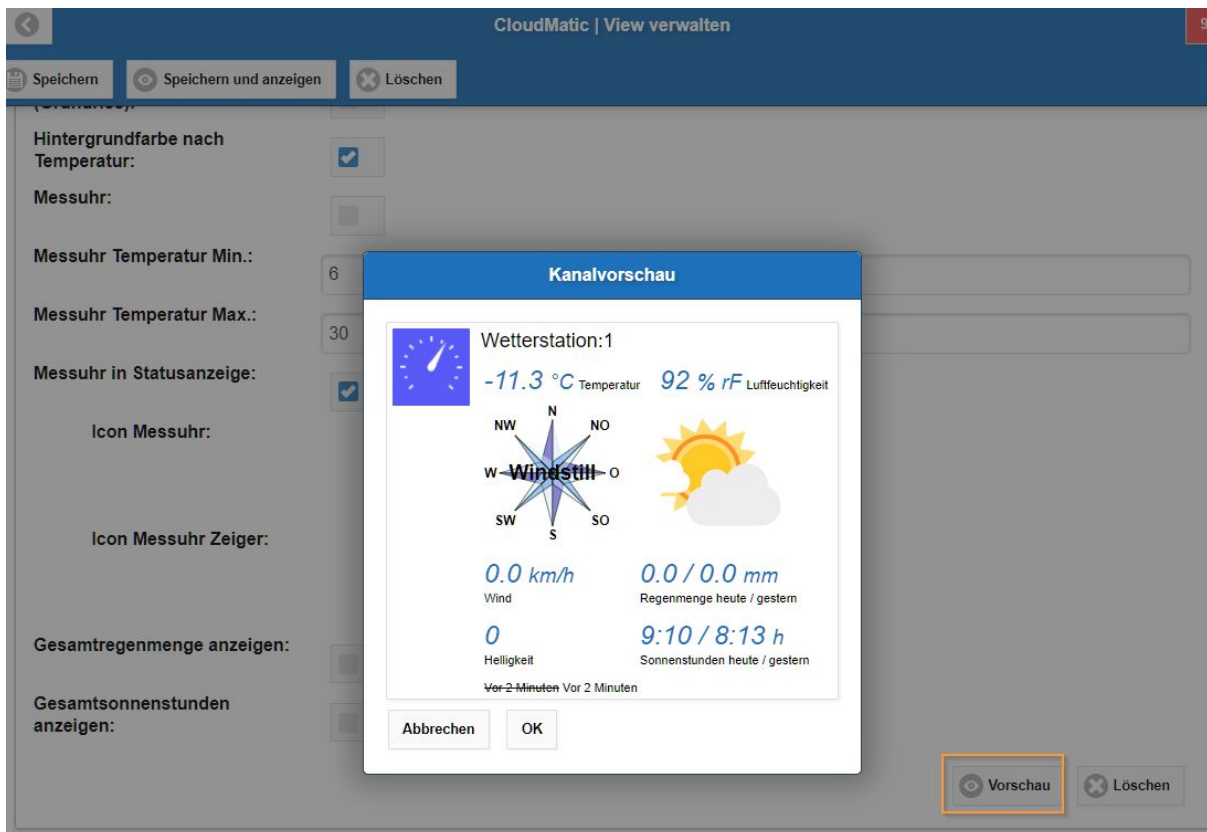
CloudMatic | View verwalten

Speichern
Speichern und anzeigen
Löschen

Hintergrundfarbe nach Temperatur:

Messuhr:

Messuhr Temperatur Min.:
6

Messuhr Temperatur Max.:
30

Messuhr in Statusanzeige:

Icon Messuhr:

Icon Messuhr Zeiger:

Gesamtregenmenge anzeigen:

Gesamtsonnenstunden anzeigen:

Kanalvorschau

Wetterstation:1

-11.3 °C Temperatur 92 % rF Luftfeuchtigkeit

N
NW NO
W Windstill O
SW SO
S

0.0 km/h
Wind

0.0 / 0.0 mm
Regenmenge heute / gestern

0
Helligkeit

9:10 / 8:13 h
Sonnenstunden heute / gestern

~~Vor 2 Minuten~~ Vor 2 Minuten

Abbrechen
OK

Vorschau
Löschen